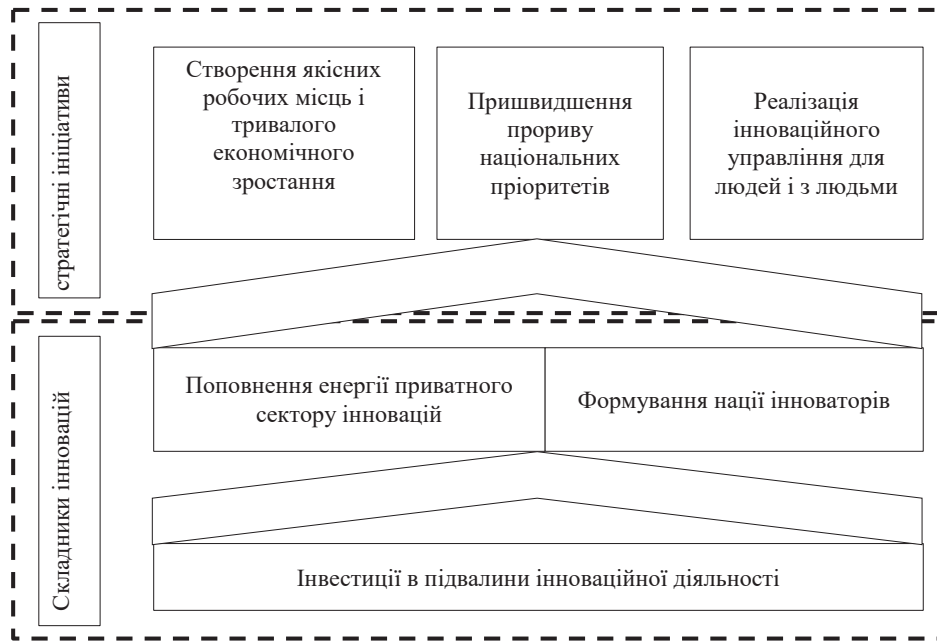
стратегічні ініціативи

Створення якісних робочих місць і тривалого економічного зростання

Пришвидшення прориву національних пріоритетів

Реалізація інноваційного управління для людей і з людьми

Складники інновацій

Поповнення енергії приватного сектору інновацій

Формування нації інноваторів

Інвестиції в підвалини інноваційної діяльності